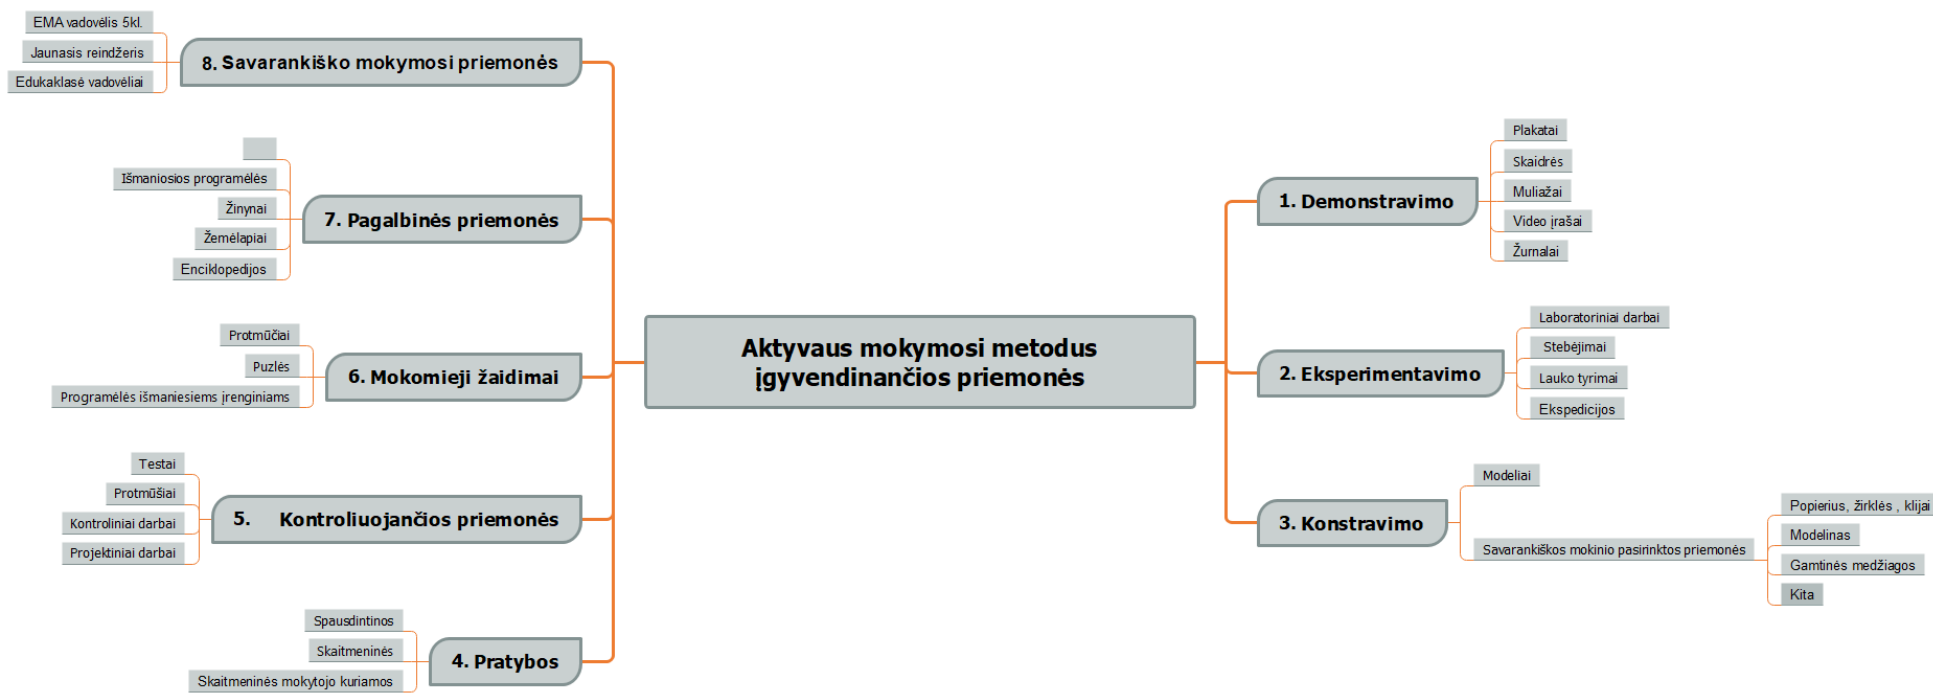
Aktyvaus mokymosi metodus įgyvendinančios priemonės

1. Demonstravimo
Plakatai
Skaidrės
Muliažai
Video įrašai
Žurnalai

2. Eksperimentavimo
Laboratoriniai darbai
Stebėjimai
Lauko tyrimai
Ekspedicijos

3. Konstravimo
Modeliai
Savarankiškos mokinio pasirinktos priemonės
Popierius, žirklės , klijai
Modelinas
Gamtinės medžiagos
Kita

4. Pratybos
Spausdintinos
Skaitmeninės
Skaitmeninės mokytojo kuriamos

5. Kontroliuojančios priemonės
Testai
Protmūšiai
Kontroliniai darbai
Projektiniai darbai

6. Mokomieji žaidimai
Protmūčiai
Puzlės
Programėlės išmaniesiems įrenginiams

7. Pagalbinės priemonės
Išmaniosios programėlės
Žinynai
Žemėlapiai
Enciklopedijos

8. Savarankiško mokymosi priemonės
EMA vadovėlis 5kl.
Jaunasis reindžeris
Edukaklasė vadovėliai